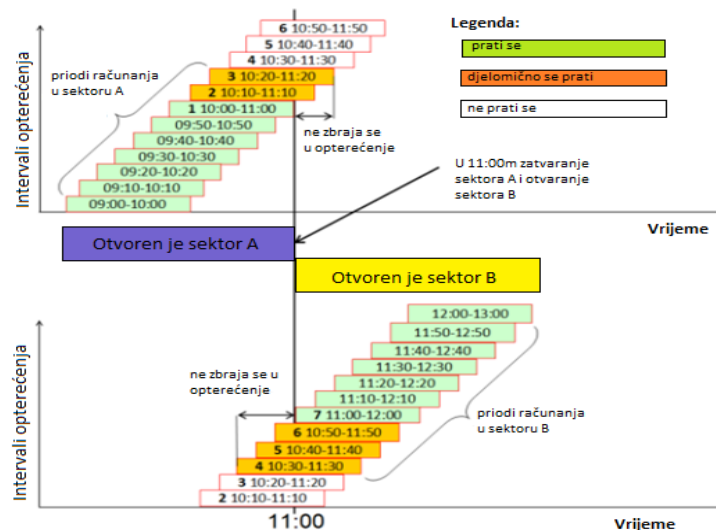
Legenda:

prati se

djelomično se prati

ne prati se

Intervali opterećenja

priodi računanja u sektoru A

6 10:50-11:50
5 10:40-11:40
4 10:30-11:30
3 10:20-11:20
2 10:10-11:10
1 10:00-11:00
09:50-10:50
09:40-10:40
09:30-10:30
09:20-10:20
09:10-10:10
09:00-10:00

ne zbraja se u opterećenje

U 11:00m zatvaranje sektora A i otvaranje sektora B

Vrijeme

Otvoren je sektor A

Otvoren je sektor B

Intervali opterećenja

ne zbraja se u opterećenje

12:00-13:00
11:50-12:50
11:40-12:40
11:30-12:30
11:20-12:20
11:10-12:10
7 11:00-12:00
6 10:50-11:50
5 10:40-11:40
4 10:30-11:30
3 10:20-11:20
2 10:10-11:10

priodi računanja u sektoru B

11:00

Vrijeme